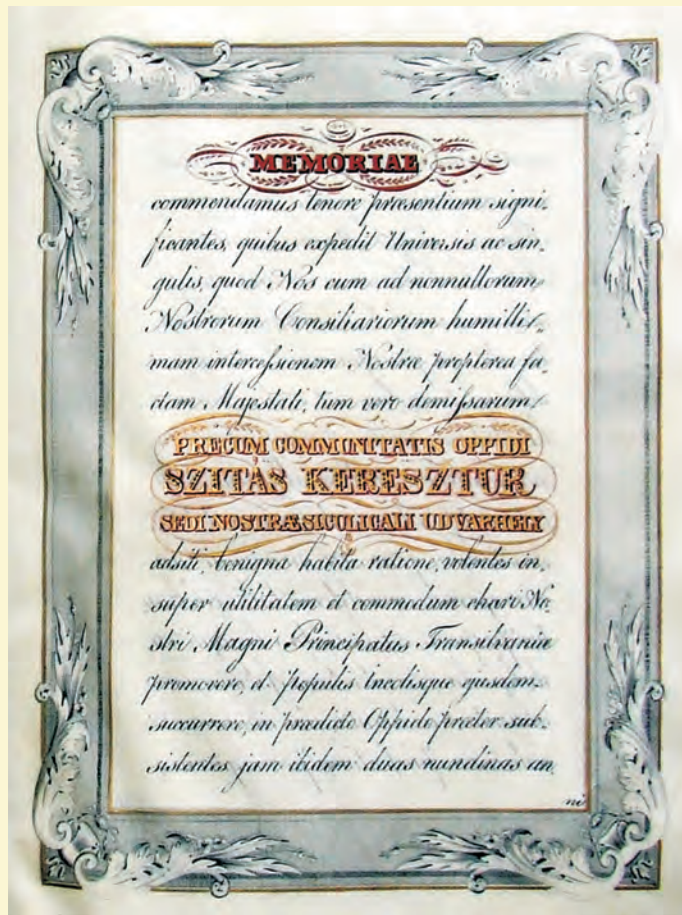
MEMORIAE

commendamus tenore presentium significantes, quibus expedit Universis ac singulis, quod Nos cum ad nonnullorum Nostrorum Consiliariorum humillimam intercessionem Nostrae propterea factam Majestati, tum vero demissarum

PRECUM COMMUNITATIS OPPIDI SZITÁS KERESZTUR SEDI NOSTRÆ SICULICALI UDVARHELY

adsiti benigna habita ratione, volentes insuper utilitatem et commodum chari Nostri Magni Principatus Transilvaniæ promovere, et Populis incolisque ejusdem succurrere, in praedicto Oppido praeter subsistentes jam ibidem duas nundinas an

ni